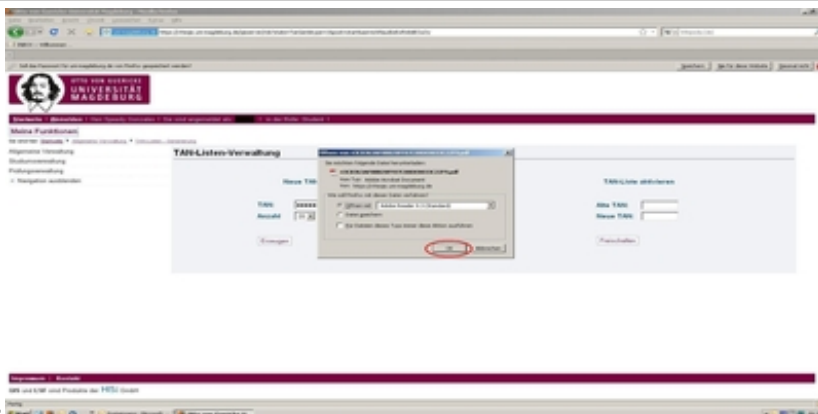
OTTO VON GUERICKE
UNIVERSITÄT
MAGDEBURG

Meine Funktionen

Allgemeine Verwaltung
Studienverwaltung
Prüfungsverwaltung
Navigation ausblenden

TAN-Listen-Verwaltung

Neue TAN

TAN:
Anzahl

Erzeugen

TAN-Liste aktivieren

Alte TAN:
Neue TAN:

Freischalten

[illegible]

OK
Abbrechen

Impressum | Kontakt

HIS und LSF sind Produkte der HIS GmbH